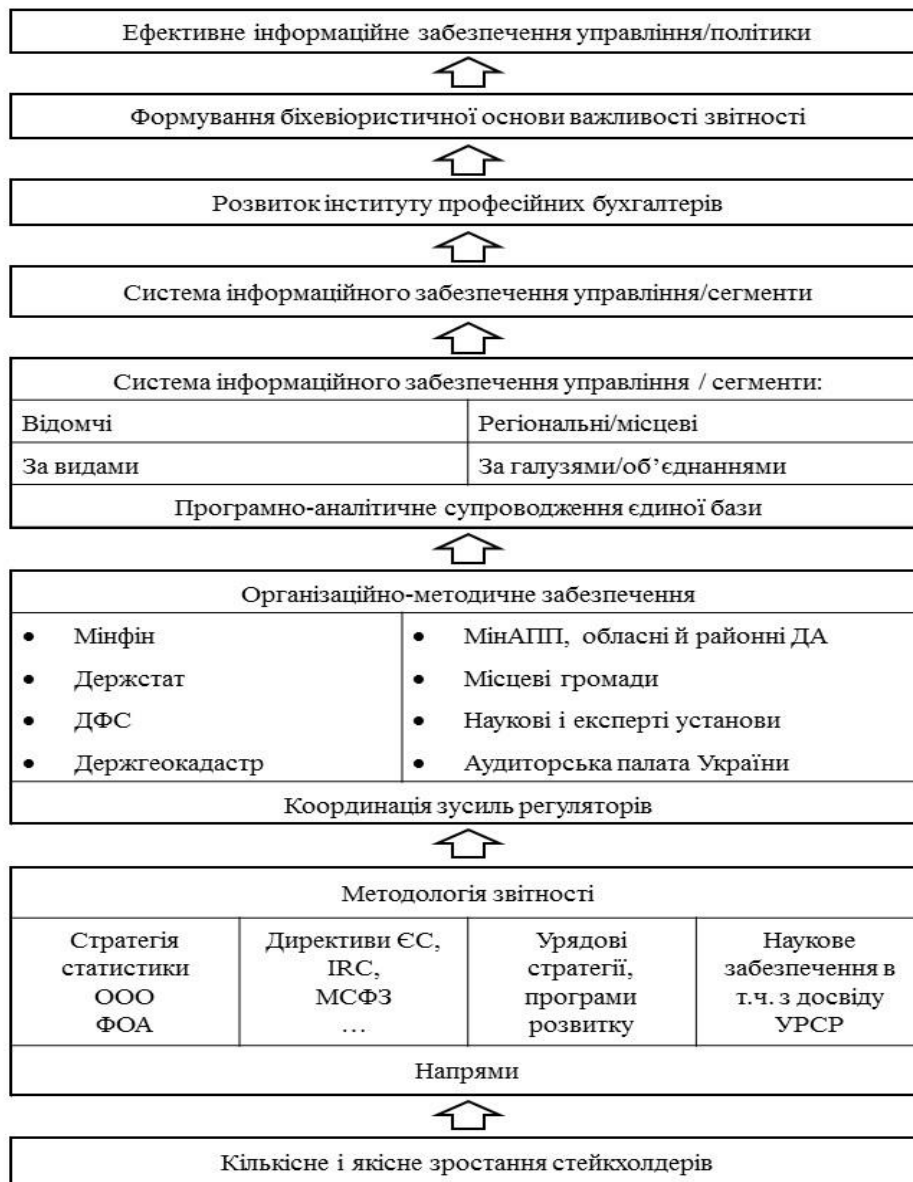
Ефективне інформаційне забезпечення управління/політики

Формування біхевіористичної основи важливості звітності

Розвиток інституту професійних бухгалтерів

Система інформаційного забезпечення управління/сегменти

Система інформаційного забезпечення управління / сегменти:

| Відомчі | Регіональні/місцеві |
|---|---|
| За видами | За галузями/об'єднаннями |

Програмно-аналітичне супроводження єдиної бази

Організаційно-методичне забезпечення

| | |
|---|---|
| • Мінфін | • МінАПП, обласні й районні ДА |
| • Держстат | • Місцеві громади |
| • ДФС | • Наукові і експерті установи |
| • Держгеокадастр | • Аудиторська палата України |

Координація зусиль регуляторів

Методологія звітності

| Стратегія статистики ООО ФОА | Директиви ЄС, IRC, МСФЗ … | Урядові стратегії, програми розвитку | Наукове забезпечення в т.ч. з досвіду УРСР |
|---|---|---|---|

Напрями

Кількісне і якісне зростання стейкхолдерів